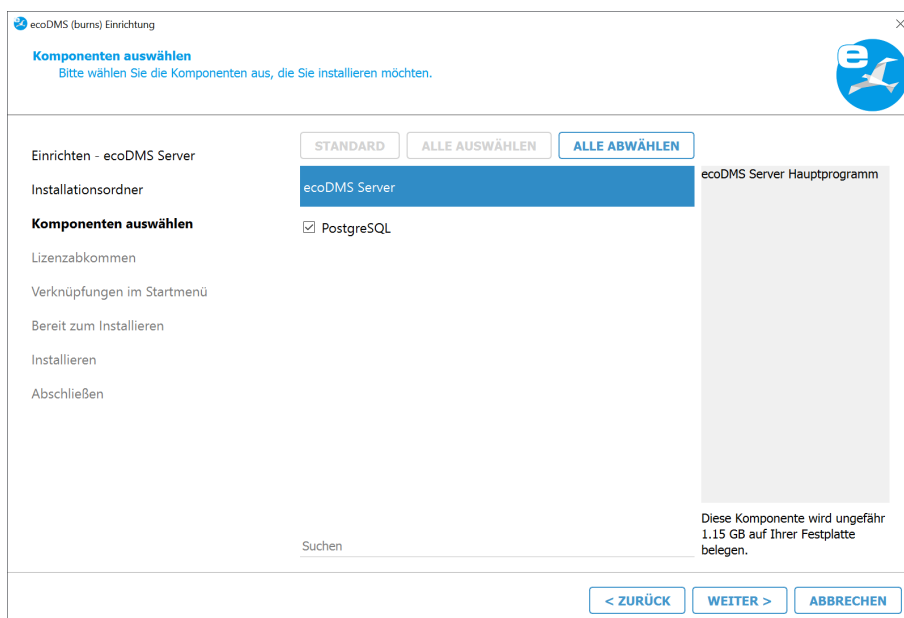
ecoDMS (burns) Einrichtung

Komponenten auswählen
Bitte wählen Sie die Komponenten aus, die Sie installieren möchten.

Einrichten - ecoDMS Server
Installationsordner
Komponenten auswählen
Lizenzabkommen
Verknüpfungen im Startmenü
Bereit zum Installieren
Installieren
Abschließen

STANDARD
ALLE AUSWÄHLEN
ALLE ABWÄHLEN

ecoDMS Server
☑ PostgreSQL

ecoDMS Server Hauptprogramm

Diese Komponente wird ungefähr 1.15 GB auf Ihrer Festplatte belegen.

Suchen

< ZURÜCK
WEITER >
ABBRECHEN